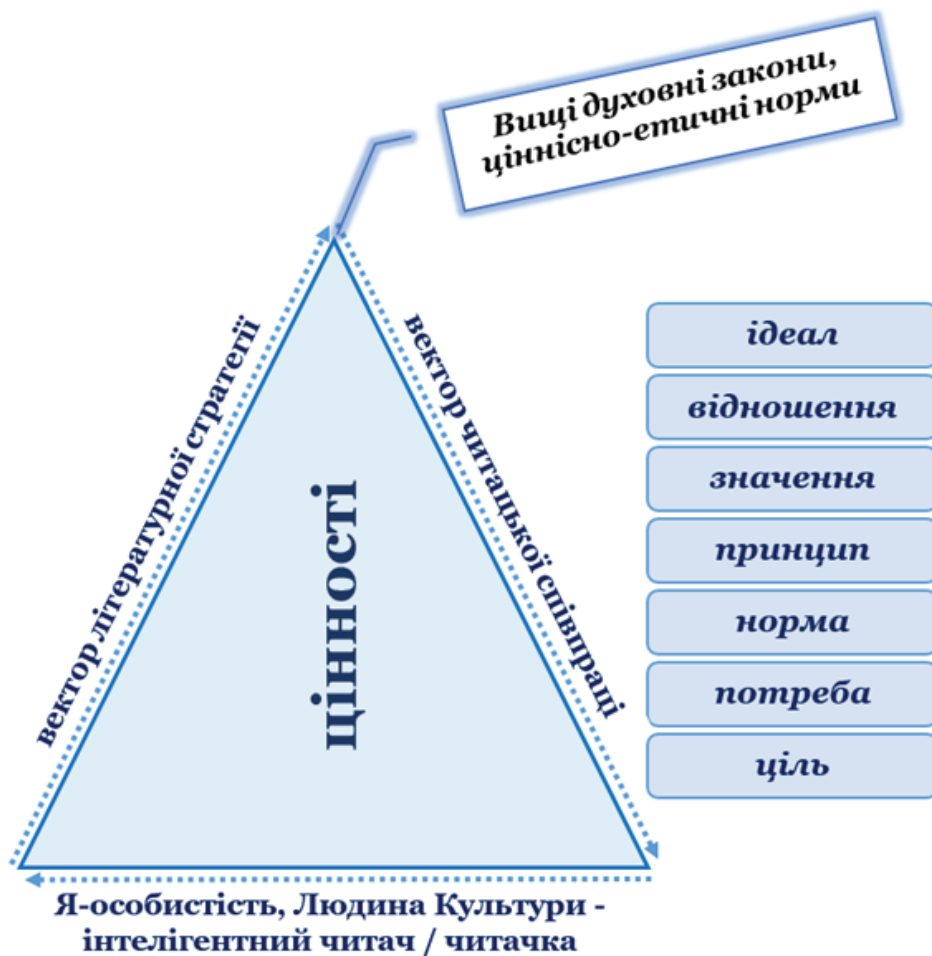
Вищі духовні закони, ціннісно-етичні норми

вектор літературної стратегії

цінності

вектор читацької співпраці

ідеал
відношення
значення
принцип
норма
потреба
ціль

Я-особистість, Людина Культури - інтелігентний читач / читачка